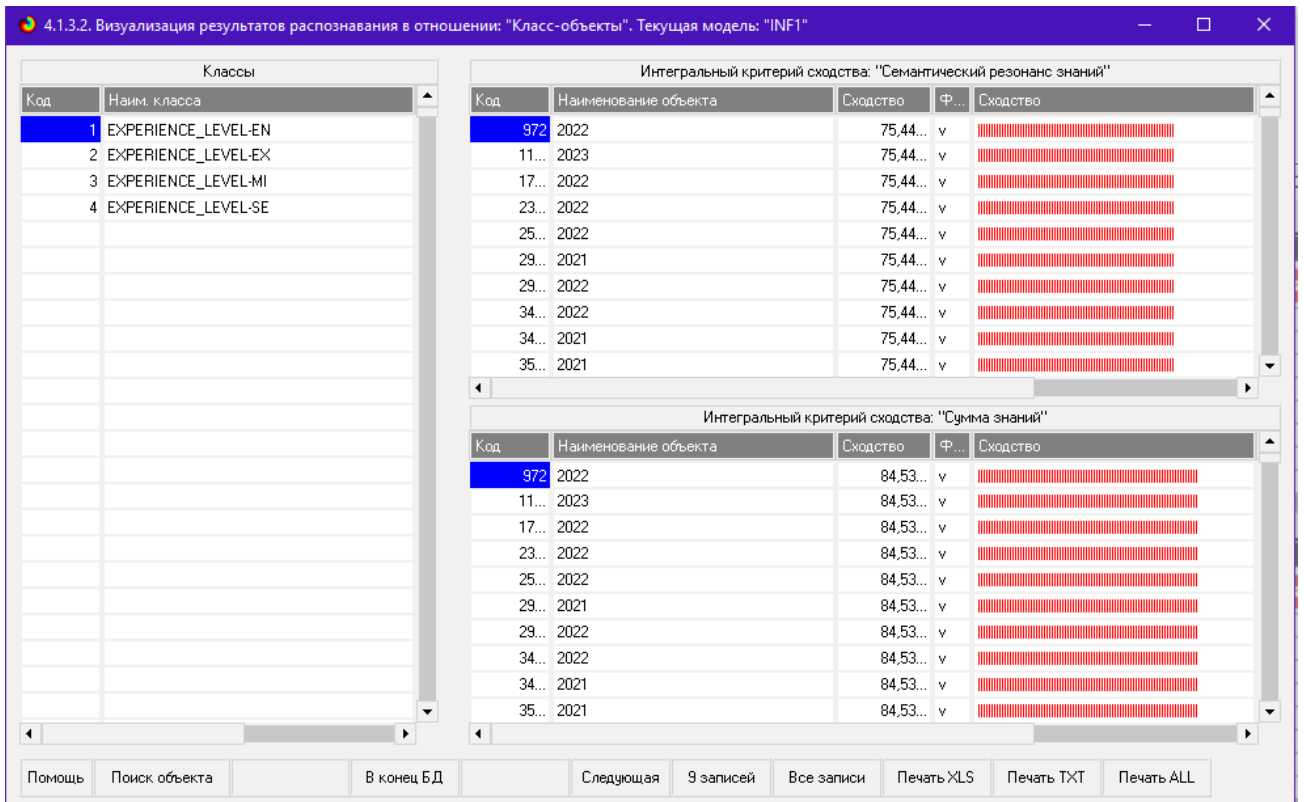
4.1.3.2. Визуализация результатов распознавания в отношении: "Класс-объекты". Текущая модель: "INF1"

Классы

| Код | Наим. класса |
|---|---|
| 1 | EXPERIENCE_LEVEL-EN |
| 2 | EXPERIENCE_LEVEL-EX |
| 3 | EXPERIENCE_LEVEL-MI |
| 4 | EXPERIENCE_LEVEL-SE |

Интегральный критерий сходства: "Семантический резонанс знаний"

| Код | Наименование объекта | Сходство | Ф... | Сходство |
|---|---|---|---|---|
| 972 | 2022 | 75,44... | v | |
| 11... | 2023 | 75,44... | v | |
| 17... | 2022 | 75,44... | v | |
| 23... | 2022 | 75,44... | v | |
| 25... | 2022 | 75,44... | v | |
| 29... | 2021 | 75,44... | v | |
| 29... | 2022 | 75,44... | v | |
| 34... | 2022 | 75,44... | v | |
| 34... | 2021 | 75,44... | v | |
| 35... | 2021 | 75,44... | v | |

Интегральный критерий сходства: "Сумма знаний"

| Код | Наименование объекта | Сходство | Ф... | Сходство |
|---|---|---|---|---|
| 972 | 2022 | 84,53... | v | |
| 11... | 2023 | 84,53... | v | |
| 17... | 2022 | 84,53... | v | |
| 23... | 2022 | 84,53... | v | |
| 25... | 2022 | 84,53... | v | |
| 29... | 2021 | 84,53... | v | |
| 29... | 2022 | 84,53... | v | |
| 34... | 2022 | 84,53... | v | |
| 34... | 2021 | 84,53... | v | |
| 35... | 2021 | 84,53... | v | |

Помощь | Поиск объекта | В конец БД | Следующая | 9 записей | Все записи | Печать XLS | Печать TXT | Печать ALL